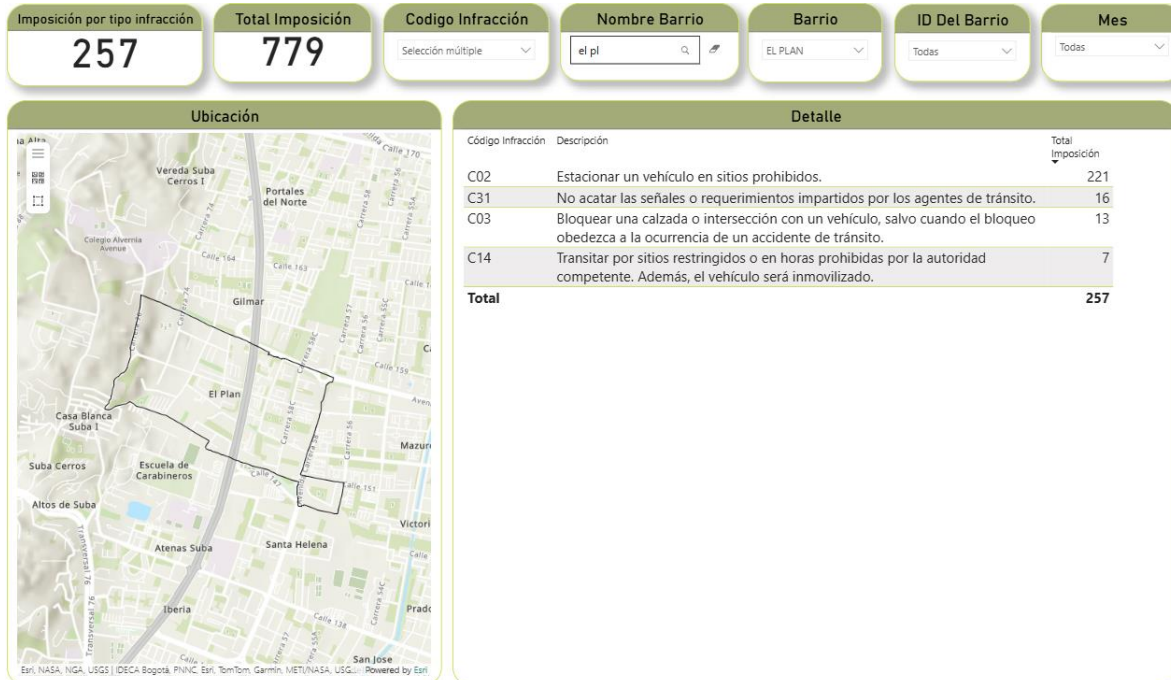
Imposición por tipo infracción
257

Total Imposición
779

Codigo Infracción
Selección múltiple

Nombre Barrio
el pl

Barrio
EL PLAN

ID Del Barrio
Todas

Mes
Todas

Ubicación

Vereda Suba Cerros I
Portales del Norte
Colegio Alvernia Avenue
Calle 164
Calle 163
Gilmar
Carrera 74
Carrera 57
Carrera 56
Carrera 55C
Carrera 58
Calle 159
El Plan
Casa Blanca Suba I
Carrera 56
Mazur
Suba Cerros
Escuela de Carabineros
Calle 151
Altos de Suba
Victori
Transversal 76
Atenas Suba
Santa Helena
Iberia
Calle 138
Prado
San Jose
Calle 170
Esri, NASA, NGA, USGS | IDECA Bogotá, PNNC, Esri, TomTom, Garmin, METI/NASA, USG... Powered by Esri

Detalle

| Código Infracción | Descripción | Total Imposición |
|---|---|---|
| C02 | Estacionar un vehículo en sitios prohibidos. | 221 |
| C31 | No acatar las señales o requerimientos impartidos por los agentes de tránsito. | 16 |
| C03 | Bloquear una calzada o intersección con un vehículo, salvo cuando el bloqueo obedezca a la ocurrencia de un accidente de tránsito. | 13 |
| C14 | Transitar por sitios restringidos o en horas prohibidas por la autoridad competente. Además, el vehículo será inmovilizado. | 7 |
| Total | | 257 |